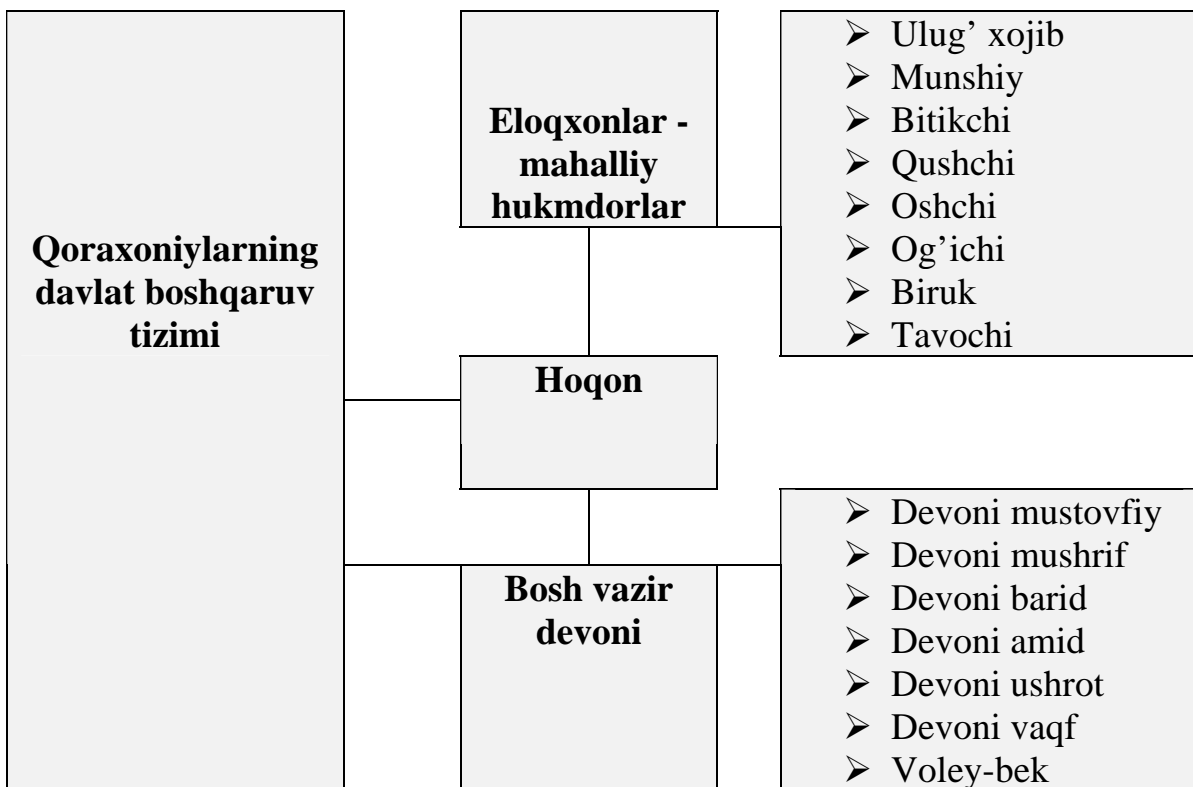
Qoraxoniylarning davlat boshqaruv tizimi

Eloqxonlar - mahalliy hukmdorlar

➢ Ulug' xojib
➢ Munshiy
➢ Bitikchi
➢ Qushchi
➢ Oshchi
➢ Og'ichi
➢ Biruk
➢ Tavochi

Hoqon

Bosh vazir devoni

➢ Devoni mustovfiy
➢ Devoni mushrif
➢ Devoni barid
➢ Devoni amid
➢ Devoni ushrot
➢ Devoni vaqf
➢ Voley-bek